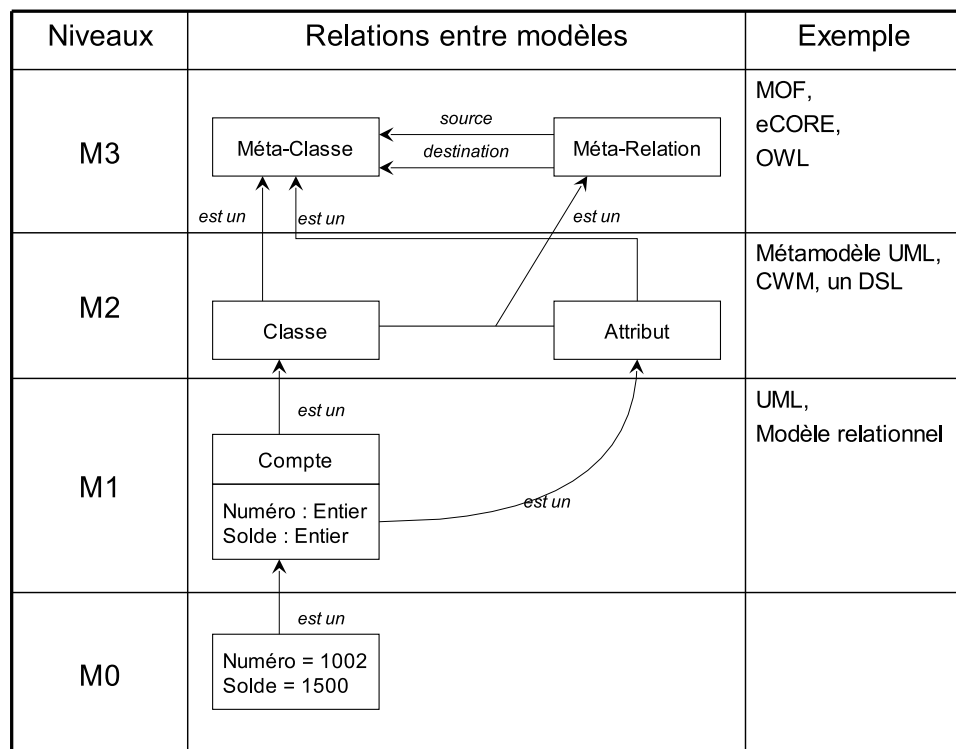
| Niveaux | Relations entre modèles | Exemple |
|---|---|---|
| M3 | Méta-Classe source destination Méta-Relation est un est un est un | MOF, eCORE, OWL |
| M2 | Classe Attribut | Métamodèle UML, CWM, un DSL |
| M1 | est un Compte Numéro : Entier Solde : Entier est un | UML, Modèle relationnel |
| M0 | est un Numéro = 1002 Solde = 1500 | |